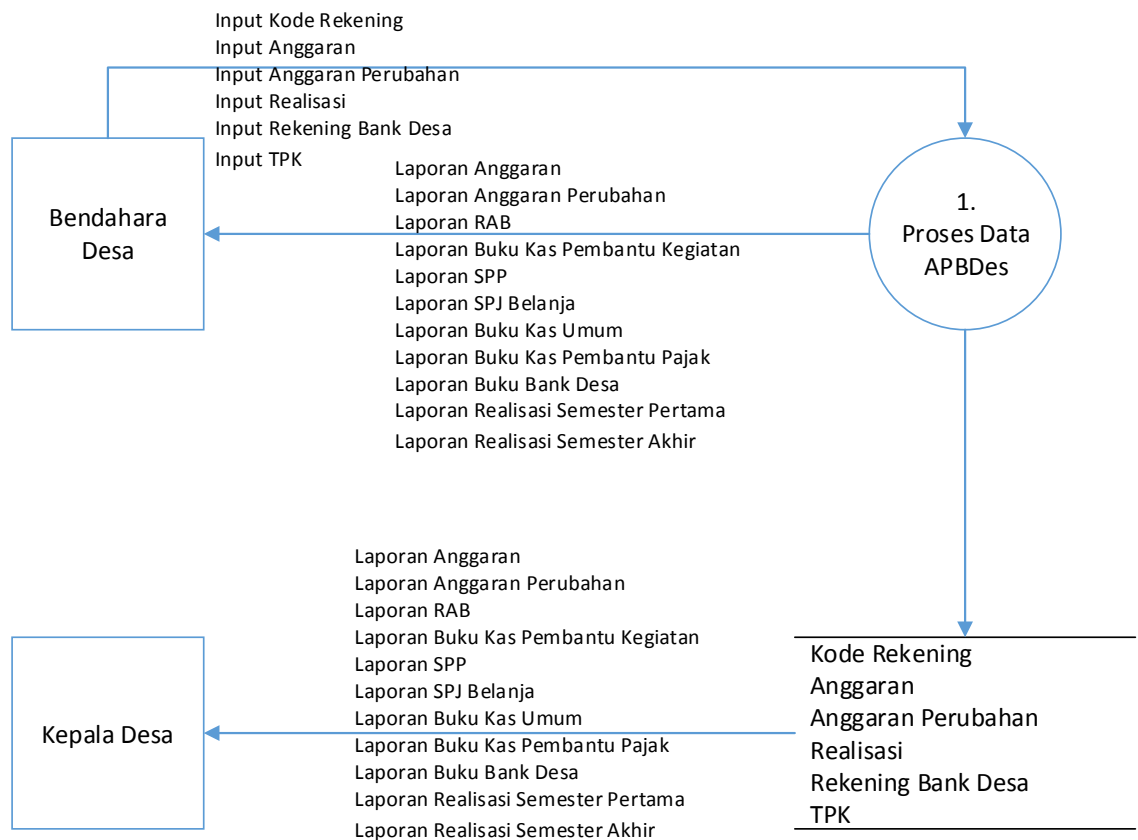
Input Kode Rekening
Input Anggaran
Input Anggaran Perubahan
Input Realisasi
Input Rekening Bank Desa
Input TPK

Bendahara Desa

Laporan Anggaran
Laporan Anggaran Perubahan
Laporan RAB
Laporan Buku Kas Pembantu Kegiatan
Laporan SPP
Laporan SPJ Belanja
Laporan Buku Kas Umum
Laporan Buku Kas Pembantu Pajak
Laporan Buku Bank Desa
Laporan Realisasi Semester Pertama
Laporan Realisasi Semester Akhir

1.
Proses Data
APBDes

Laporan Anggaran
Laporan Anggaran Perubahan
Laporan RAB
Laporan Buku Kas Pembantu Kegiatan
Laporan SPP
Laporan SPJ Belanja
Laporan Buku Kas Umum
Laporan Buku Kas Pembantu Pajak
Laporan Buku Bank Desa
Laporan Realisasi Semester Pertama
Laporan Realisasi Semester Akhir

Kepala Desa

Kode Rekening
Anggaran
Anggaran Perubahan
Realisasi
Rekening Bank Desa
TPK